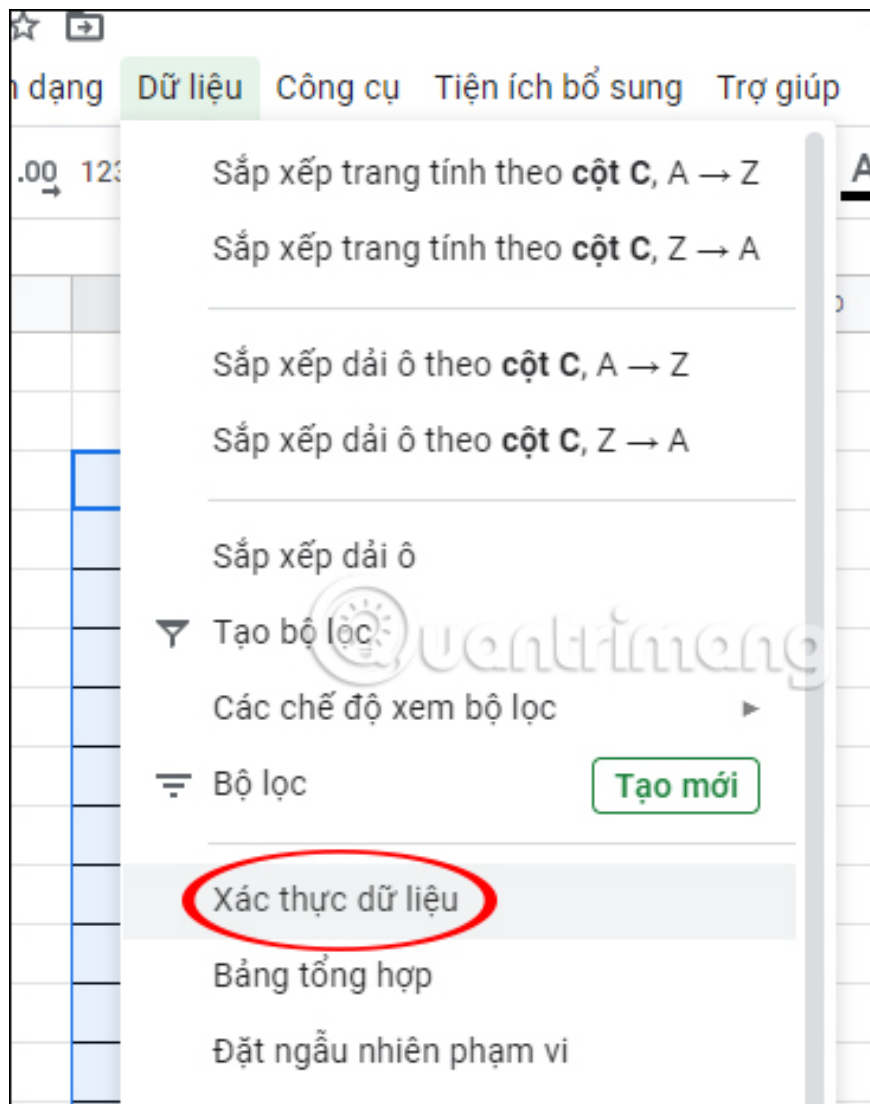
n dạng Dữ liệu Công cụ Tiện ích bổ sung Trợ giúp

.00 123

Sắp xếp trang tính theo **cột C**, A → Z

Sắp xếp trang tính theo **cột C**, Z → A

Sắp xếp dải ô theo **cột C**, A → Z

Sắp xếp dải ô theo **cột C**, Z → A

Sắp xếp dải ô

Tạo bộ lọc

Các chế độ xem bộ lọc

Bộ lọc Tạo mới

Xác thực dữ liệu

Bảng tổng hợp

Đặt ngẫu nhiên phạm vi

quantrimang